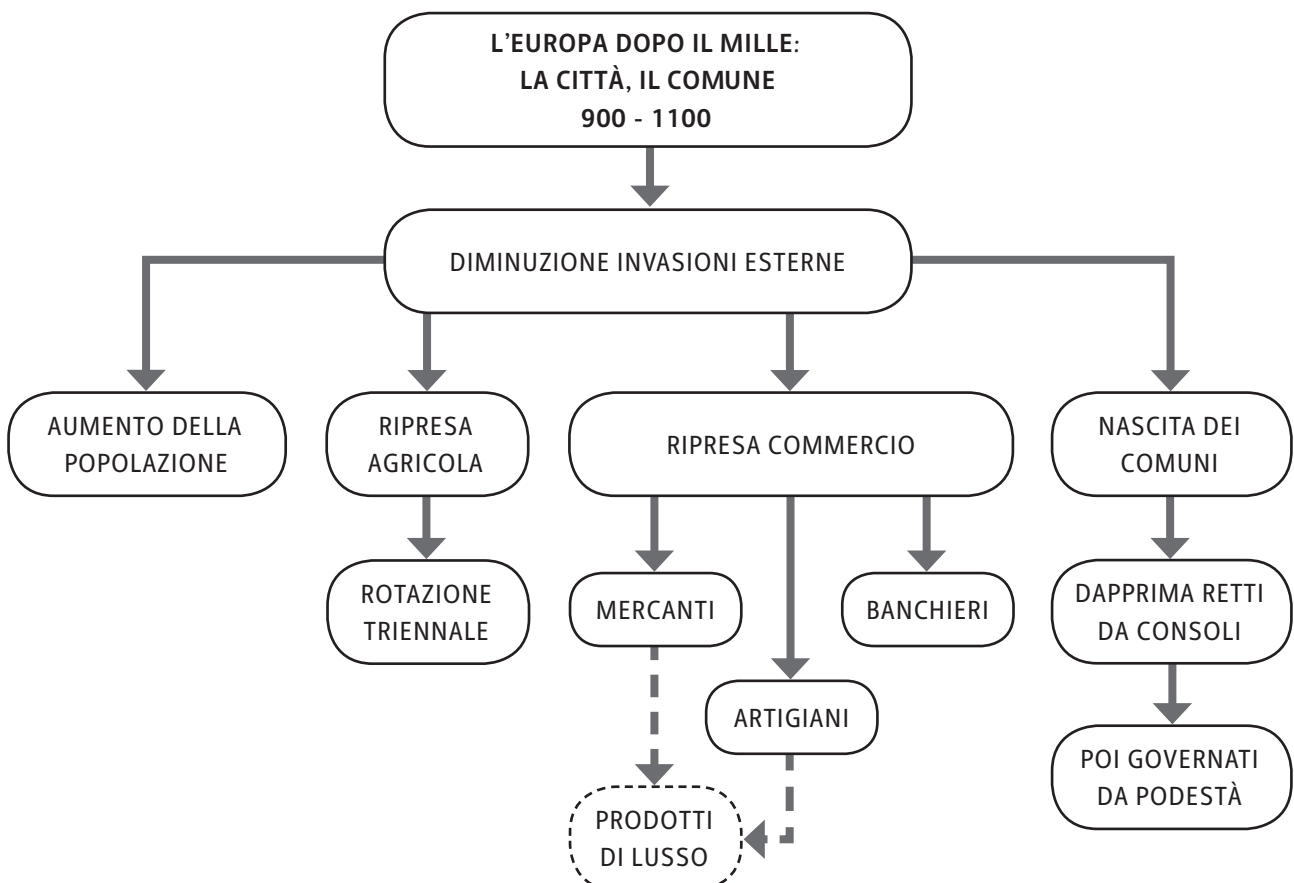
L'EUROPA DOPO IL MILLE:
LA CITTÀ, IL COMUNE
900 - 1100

DIMINUZIONE INVASIONI ESTERNE

AUMENTO DELLA POPOLAZIONE

RIPRESA AGRICOLA

ROTAZIONE TRIENNALE

RIPRESA COMMERCIO

MERCANTI

BANCHIERI

ARTIGIANI

PRODOTTI DI LUSSO

NASCITA DEI COMUNI

DAPPRIMA RETTI DA CONSOLI

POI GOVERNATI DA PODESTÀ